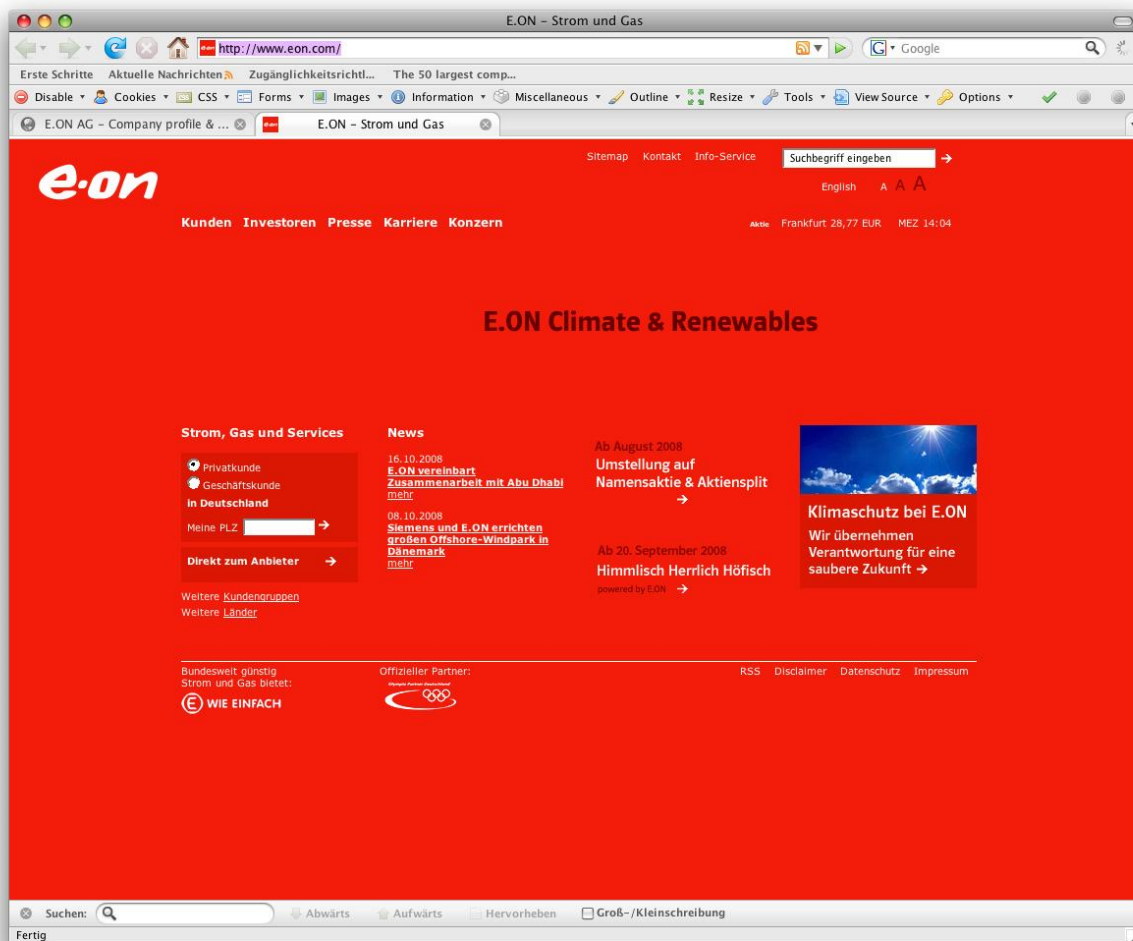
E.ON - Strom und Gas

http://www.eon.com/

Google

Erste Schritte Aktuelle Nachrichten Zugänglichkeitsrichtl... The 50 largest comp...

Disable Cookies CSS Forms Images Information Miscellaneous Outline Resize Tools View Source Options

E.ON AG - Company profile & ...

E.ON - Strom und Gas

e.on

Sitemap Kontakt Info-Service Suchbegriff eingeben

English A A A

Kunden Investoren Presse Karriere Konzern

Aktie Frankfurt 28,77 EUR MEZ 14:04

E.ON Climate & Renewables

Strom, Gas und Services

Privatkunde
Geschäftskunde
in Deutschland

Meine PLZ

Direkt zum Anbieter

Weitere Kundengruppen
Weitere Länder

News

16.10.2008
E.ON vereinbart Zusammenarbeit mit Abu Dhabi
mehr

08.10.2008
Siemens und E.ON errichten großen Offshore-Windpark in Dänemark
mehr

Ab August 2008
Umstellung auf Namensaktie & Aktiensplit

Ab 20. September 2008
Himmlisch Herrlich Höfisch
powered by E.ON

Klimaschutz bei E.ON
Wir übernehmen Verantwortung für eine saubere Zukunft

Bundesweit günstig Strom und Gas bietet:
E WIE EINFACH

Offizieller Partner:
Olympia Partner Deutschland

RSS Disclaimer Datenschutz Impressum

Suchen: Abwärts Aufwärts Hervorheben Groß-/Kleinschreibung

Fertig